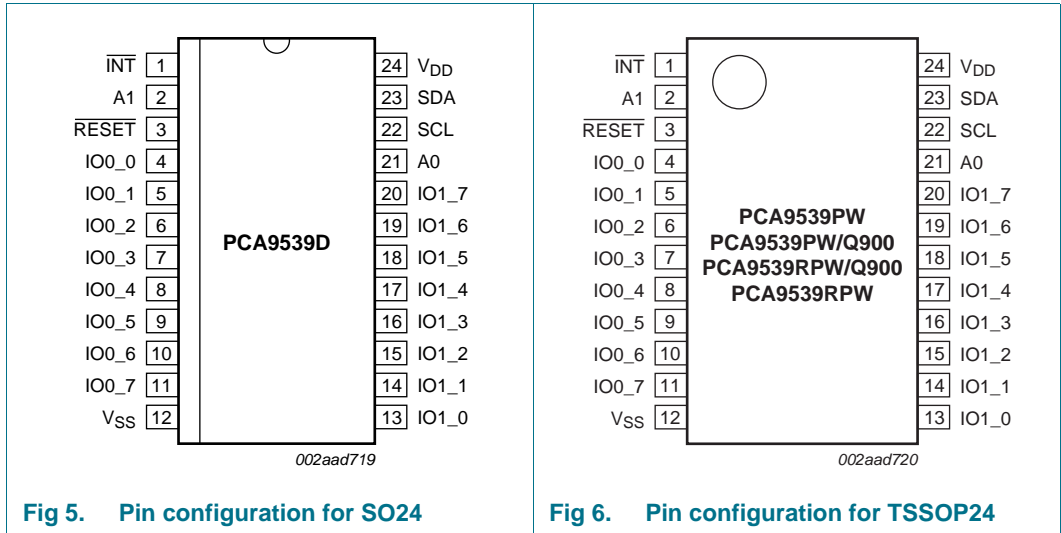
$\overline{INT}$ 1
A1 2
$\overline{RESET}$ 3
IO0_0 4
IO0_1 5
IO0_2 6
IO0_3 7
IO0_4 8
IO0_5 9
IO0_6 10
IO0_7 11
$V_{SS}$ 12

PCA9539D

24 $V_{DD}$
23 SDA
22 SCL
21 A0
20 IO1_7
19 IO1_6
18 IO1_5
17 IO1_4
16 IO1_3
15 IO1_2
14 IO1_1
13 IO1_0

002aad719

Fig 5. Pin configuration for SO24

$\overline{INT}$ 1
A1 2
$\overline{RESET}$ 3
IO0_0 4
IO0_1 5
IO0_2 6
IO0_3 7
IO0_4 8
IO0_5 9
IO0_6 10
IO0_7 11
$V_{SS}$ 12

PCA9539PW
PCA9539PW/Q900
PCA9539RPW/Q900
PCA9539RPW

24 $V_{DD}$
23 SDA
22 SCL
21 A0
20 IO1_7
19 IO1_6
18 IO1_5
17 IO1_4
16 IO1_3
15 IO1_2
14 IO1_1
13 IO1_0

002aad720

Fig 6. Pin configuration for TSSOP24